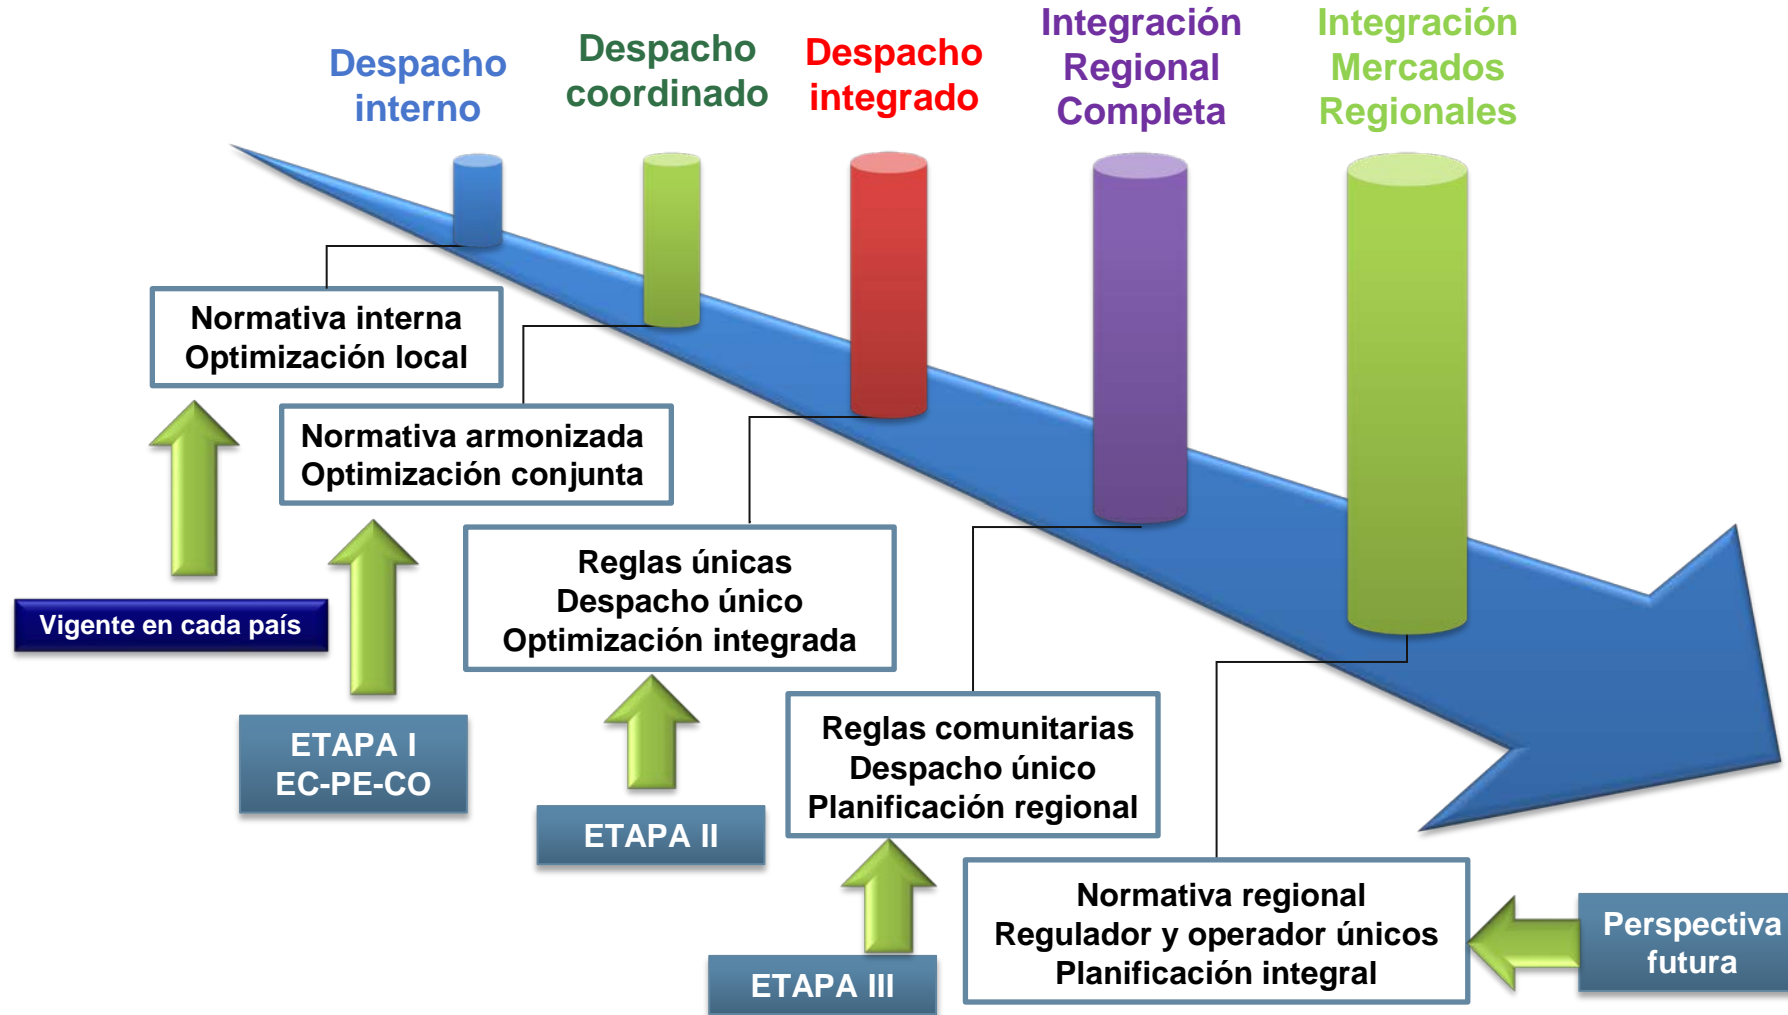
Despacho interno

Despacho coordinado

Despacho integrado

Integración Regional Completa

Integración Mercados Regionales

Normativa interna
Optimización local

Normativa armonizada
Optimización conjunta

Reglas únicas
Despacho único
Optimización integrada

Reglas comunitarias
Despacho único
Planificación regional

Normativa regional
Regulador y operador únicos
Planificación integral

Vigente en cada país

ETAPA I
EC-PE-CO

ETAPA II

ETAPA III

Perspectiva futura